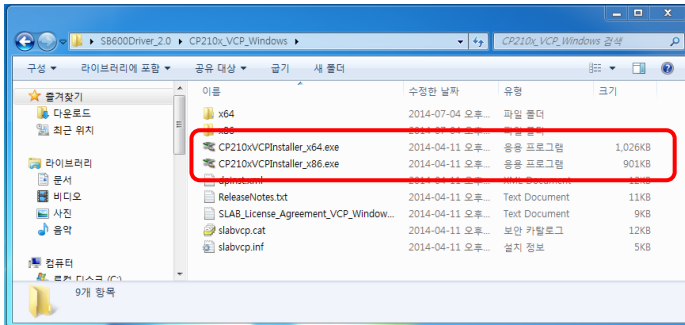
SB600Driver_2.0 ▸ CP210x_VCP_Windows ▸

CP210x_VCP_Windows 검색

구성 ▾ 라이브러리에 포함 ▾ 공유 대상 ▾ 굽기 새 폴더

즐겨찾기
다운로드
최근 위치

라이브러리
문서
비디오
사진
음악

컴퓨터
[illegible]

| 이름 | 수정한 날짜 | 유형 | 크기 |
|---|---|---|---|
| x64 | 2014-07-04 오후... | 파일 폴더 | |
| x86 | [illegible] | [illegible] | |
| CP210xVCPInstaller_x64.exe | 2014-04-11 오후... | 응용 프로그램 | 1,026KB |
| CP210xVCPInstaller_x86.exe | 2014-04-11 오후... | 응용 프로그램 | 901KB |
| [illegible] | 2014-04-11 오후... | XML Document | 12KB |
| ReleaseNotes.txt | 2014-04-11 오후... | Text Document | 11KB |
| SLAB_License_Agreement_VCP_Window... | 2014-04-11 오후... | Text Document | 9KB |
| slabvcp.cat | 2014-04-11 오후... | 보안 카탈로그 | 12KB |
| slabvcp.inf | 2014-04-11 오후... | 설치 정보 | 5KB |

9개 항목